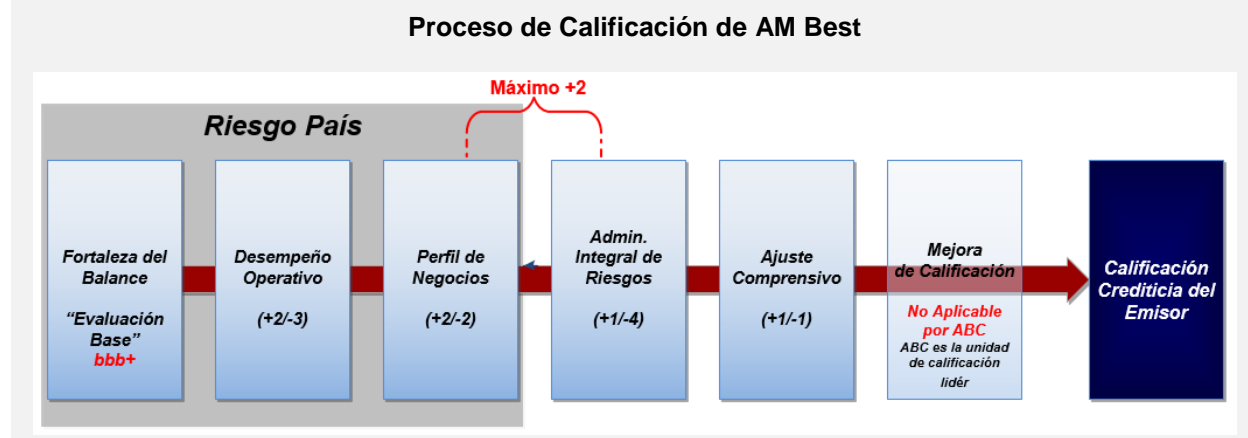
Proceso de Calificación de AM Best

Máximo +2

Riesgo País

Fortaleza del Balance

"Evaluación Base"
bbb+

Desempeño Operativo

(+2/-3)

Perfil de Negocios

(+2/-2)

Admin. Integral de Riesgos

(+1/-4)

Ajuste Comprensivo

(+1/-1)

Mejora de Calificación

No Aplicable por ABC
ABC es la unidad de calificación lidér

Calificación Crediticia del Emisor